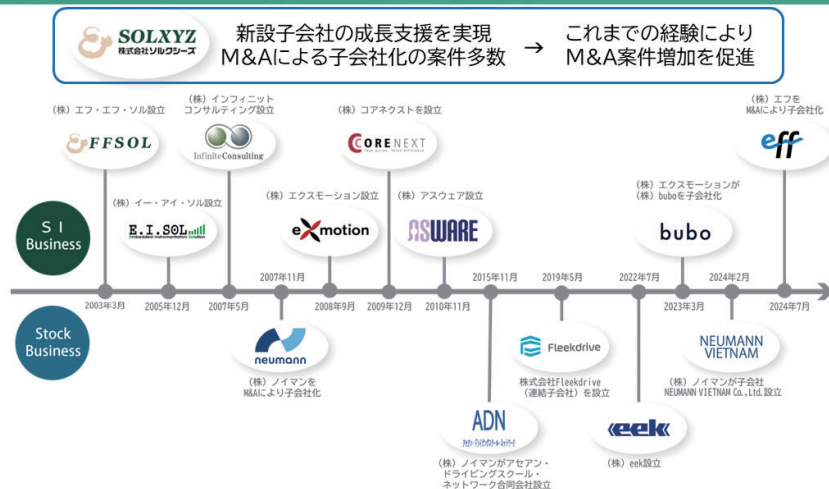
SOLXYZ 株式会社ソルクシーズ

新設子会社の成長支援を実現
M&Aによる子会社化の案件多数

→

これまでの経験により
M&A案件増加を促進

S I Business

Stock Business

（株）エフ・エフ・ソル設立

FFSOL

2003年3月

（株）イー・アイ・ソル設立

E.I.SOL

2005年12月

（株）インフィニット
コンサルティング設立

Infinite Consulting

2007年5月

neumann

（株）ノイマンを
M&Aにより子会社化

2007年11月

（株）エクスモーション設立

exmotion

2008年9月

（株）コアネクストを設立

CORE NEXT

2009年12月

（株）アスウェア設立

ASWARE

2010年11月

2015年11月

ADN

（株）ノイマンがアセアン・
ドライビングスクール・
ネットワーク合同会社設立

2019年5月

Fleekdrive

株式会社Fleekdrive
（連結子会社）を設立

2022年7月

eek

（株）eek設立

（株）エクスモーションが
（株）buboを子会社化

bubo

2023年3月

2024年2月

NEUMANN VIETNAM

（株）ノイマンが子会社
NEUMANN VIETNAM Co.,Ltd.設立

（株）エフを
M&Aにより子会社化

eff

2024年7月